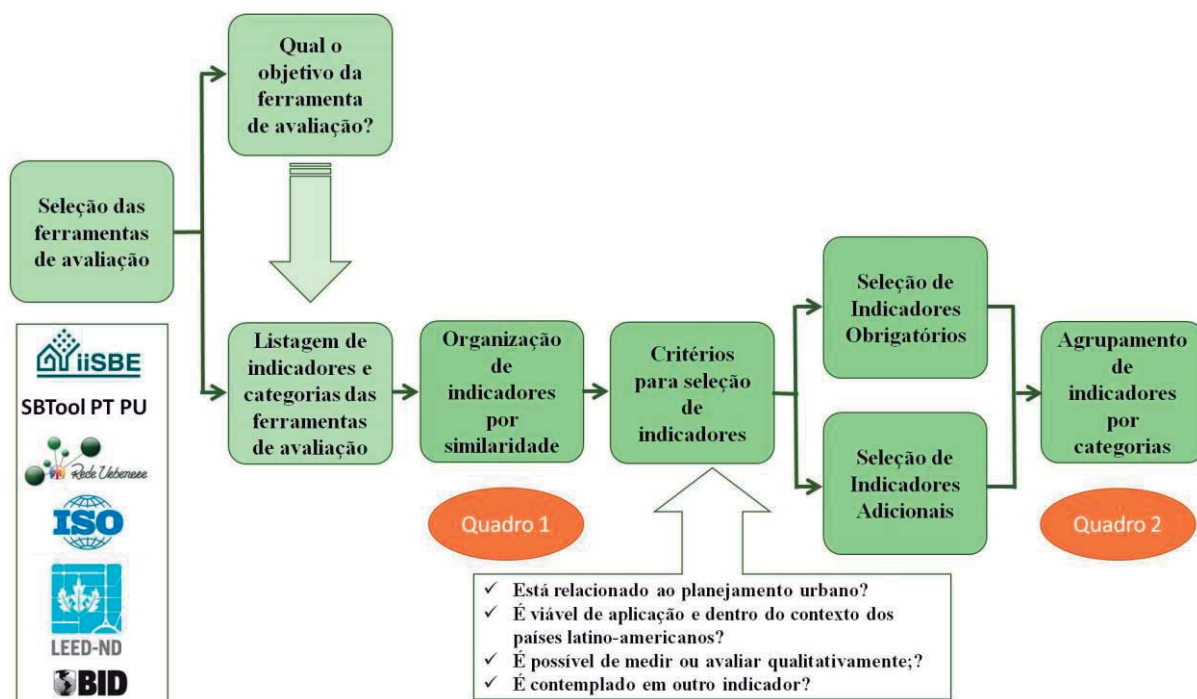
Qual o objetivo da ferramenta de avaliação?

Seleção das ferramentas de avaliação

iiSBE

SBTool PT PU

Rede Urbenece

ISO

LEED-ND

BID

Listagem de indicadores e categorias das ferramentas de avaliação

Organização de indicadores por similaridade

Quadro 1

Critérios para seleção de indicadores

Seleção de Indicadores Obrigatórios

Seleção de Indicadores Adicionais

Agrupamento de indicadores por categorias

Quadro 2

✓ Está relacionado ao planejamento urbano?
✓ É viável de aplicação e dentro do contexto dos países latino-americanos?
✓ É possível de medir ou avaliar qualitativamente;?
✓ É contemplado em outro indicador?